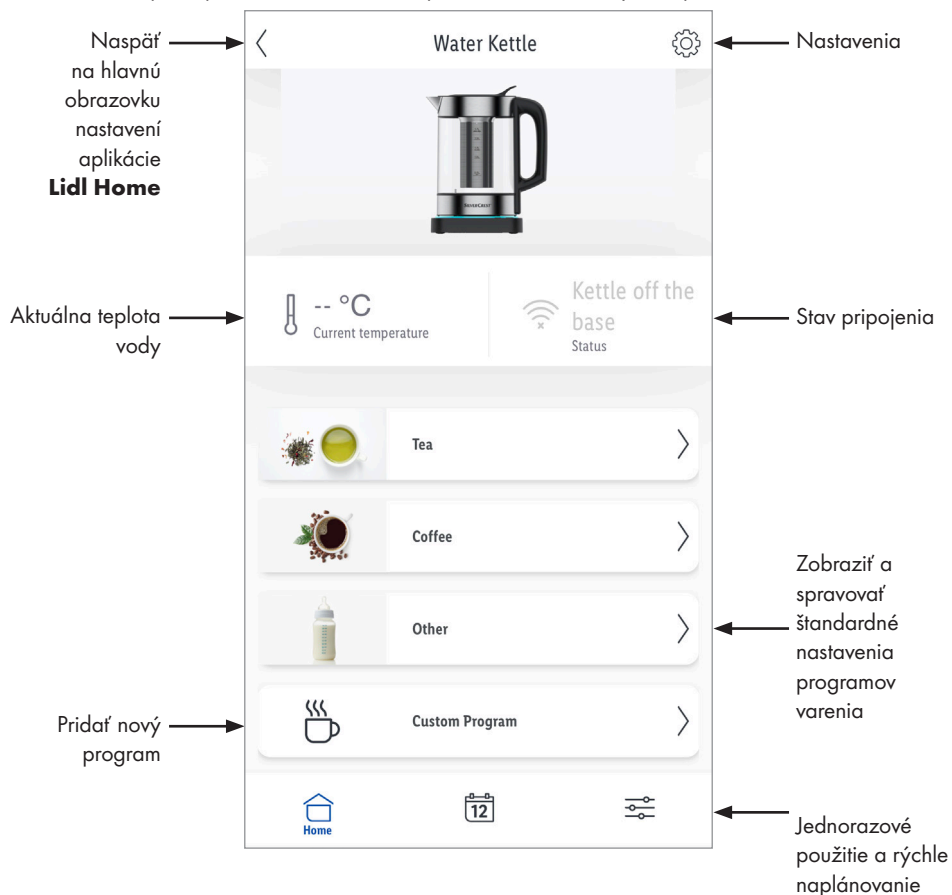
Naspäť na hlavnú obrazovku nastavení aplikácie **Lidl Home**

Water Kettle

Nastavenia

Aktuálna teplota vody

-- °C
Current temperature

Kettle off the base
Status

Stav pripojenia

Tea

Coffee

Other

Custom Program

Zobraziť a spravovať štandardné nastavenia programov varenia

Pridať nový program

Home

12

Jednorazové použitie a rýchle naplánovanie